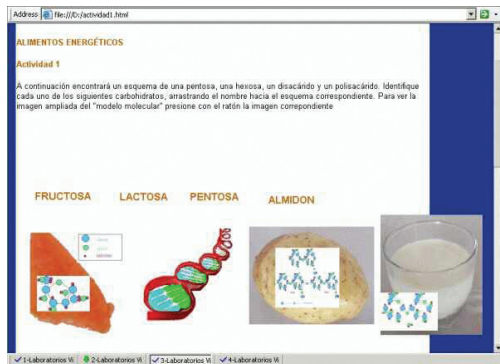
Address file:///D:/actividad1.html Go

ALIMENTOS ENERGÉTICOS

Actividad 1

A continuación encontrará un esquema de una pentosa, una hexosa, un disacárido y un polisacárido. Identifique cada uno de los siguientes carbohidratos, arrastrando el nombre hacia el esquema correspondiente. Para ver la imagen ampliada del "modelo molecular" presione con el ratón la imagen correpondiente

FRUCTOSA LACTOSA PENTOSA ALMIDON

1-Laboratorios Vi 2-Laboratorios Vi 3-Laboratorios Vi 4-Laboratorios Vi